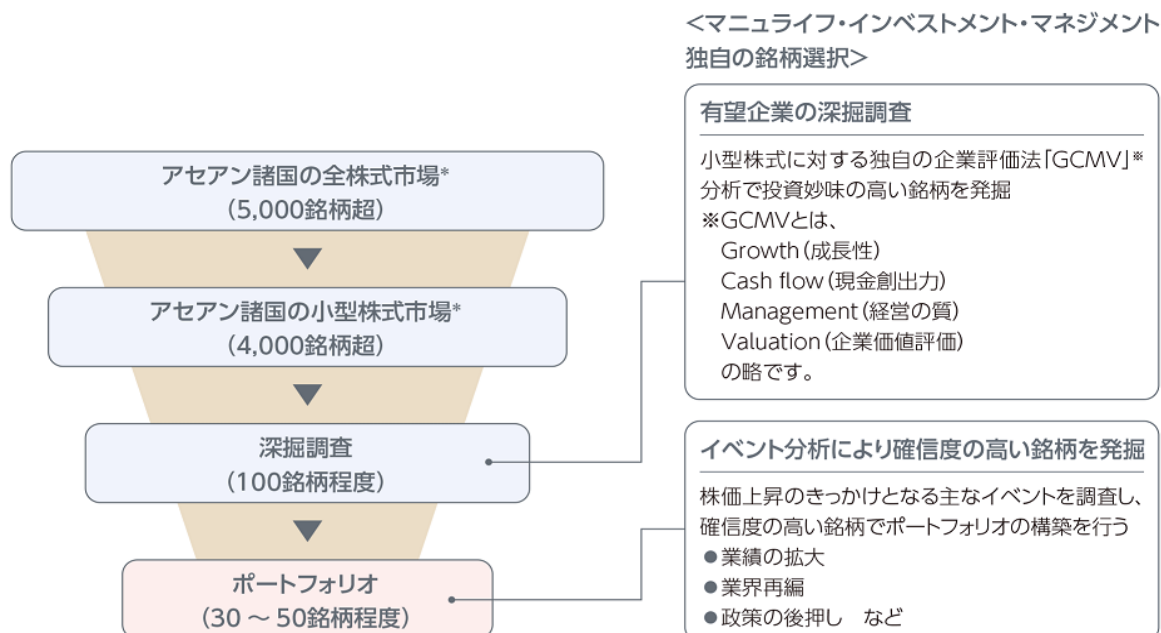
アセアン諸国の全株式市場*
(5,000銘柄超)

アセアン諸国の小型株式市場*
(4,000銘柄超)

深掘調査
(100銘柄程度)

ポートフォリオ
(30 ~ 50銘柄程度)

<マニュライフ・インベストメント・マネジメント独自の銘柄選択>

有望企業の深掘調査

小型株式に対する独自の企業評価法「GCMV」※分析で投資妙味の高い銘柄を発掘
※GCMVとは、
Growth(成長性)
Cash flow(現金創出力)
Management(経営の質)
Valuation(企業価値評価)
の略です。

イベント分析により確信度の高い銘柄を発掘

株価上昇のきっかけとなる主なイベントを調査し、確信度の高い銘柄でポートフォリオの構築を行う
●業績の拡大
●業界再編
●政策の後押し など